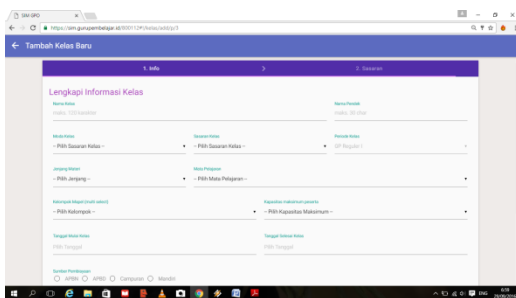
SIM GPO
https://sim.gurupembelajar.id/800112#/kelas/add/p/3

← Tambah Kelas Baru

1. Info
>
2. Sasaran

Lengkapi Informasi Kelas

Nama Kelas
Hadis 120 Karakter

Nama Pendek
Hadis 30 char

Mode Kelas
-- Pilih Sasaran Kelas --

Sasaran Kelas
-- Pilih Sasaran Kelas --

Periode Kelas
GP Reguler I

Jenjang Materi
-- Pilih Jenjang --

Mata Pelajaran
-- Pilih Mata Pelajaran --

Kelompok Materi (multi select)
-- Pilih Kelompok --

Kapasitas maksimum peserta
-- Pilih Kapasitas Maksimum --

Tanggal Mulai Kelas
Pilih Tanggal

Tanggal Selesai Kelas
Pilih Tanggal

Sumber Pembiayaan
APBN APBD Campuran Mandiri

ENG